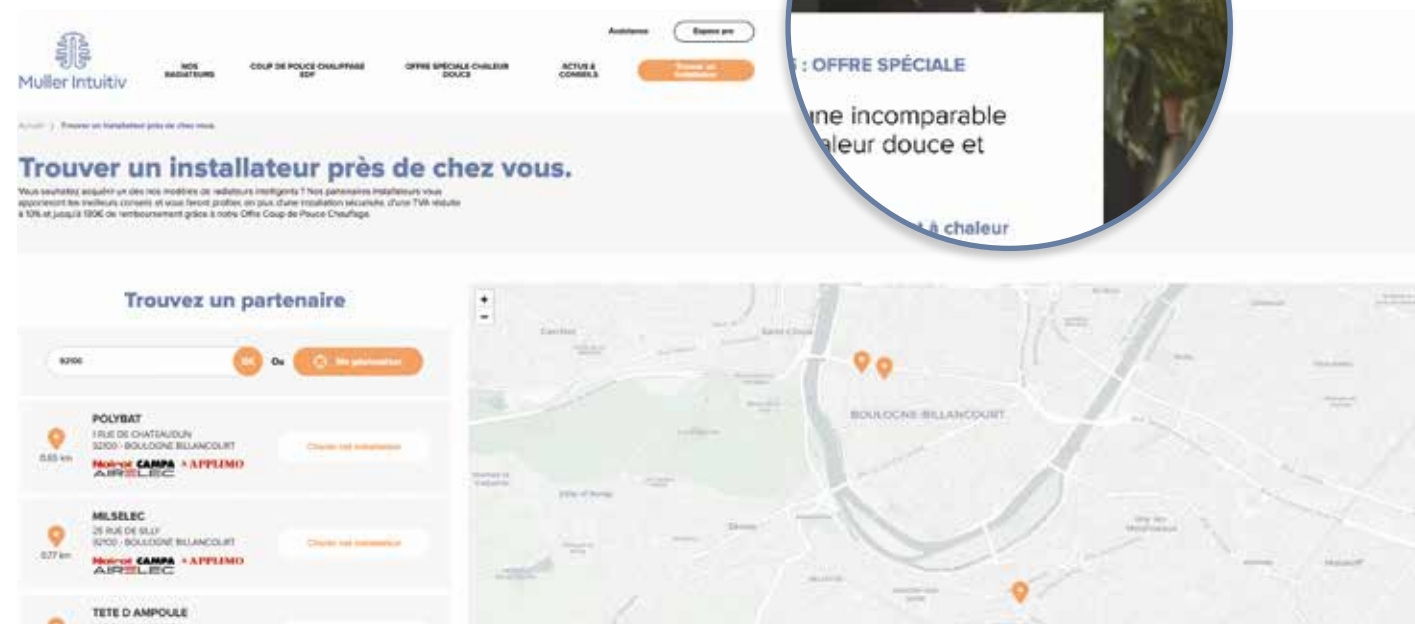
Muller Intuitiv

Assistance Espace pro

NOS RADIATEURS COUP DE POUCE CHAUFFAGE EDF OFFRE SPÉCIALE CHALEUR DOUCE ACTUS & CONSEILS Trouver un installateur

: OFFRE SPÉCIALE

une incomparable
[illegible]leur douce et

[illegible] à chaleur

Accueil > Trouver un installateur près de chez vous

Trouver un installateur près de chez vous.

Vous souhaitez acquérir un des nos modèles de radiateurs intelligents ? Nos partenaires installateurs vous apporteront les meilleurs conseils et vous feront profiter, en plus d'une installation sécurisée, d'une TVA réduite à 10% et jusqu'à 1806€ de remboursement grâce à notre Offre Coup de Pouce Chauffage.

Trouvez un partenaire

92100 OK Ou Me géolocaliser

POLYBAT
1 RUE DE CHATEAUDUN
92100 - BOULOGNE BILLANCOURT
0,65 km
Noirot CAMPA APPLIMO AIRELEC
Choisir cet installateur

MILSELEC
25 RUE DE SILLY
92100 - BOULOGNE BILLANCOURT
0,77 km
Noirot CAMPA APPLIMO AIRELEC
Choisir cet installateur

TETE D AMPOULE

+
-
BOULOGNE-BILLANCOURT